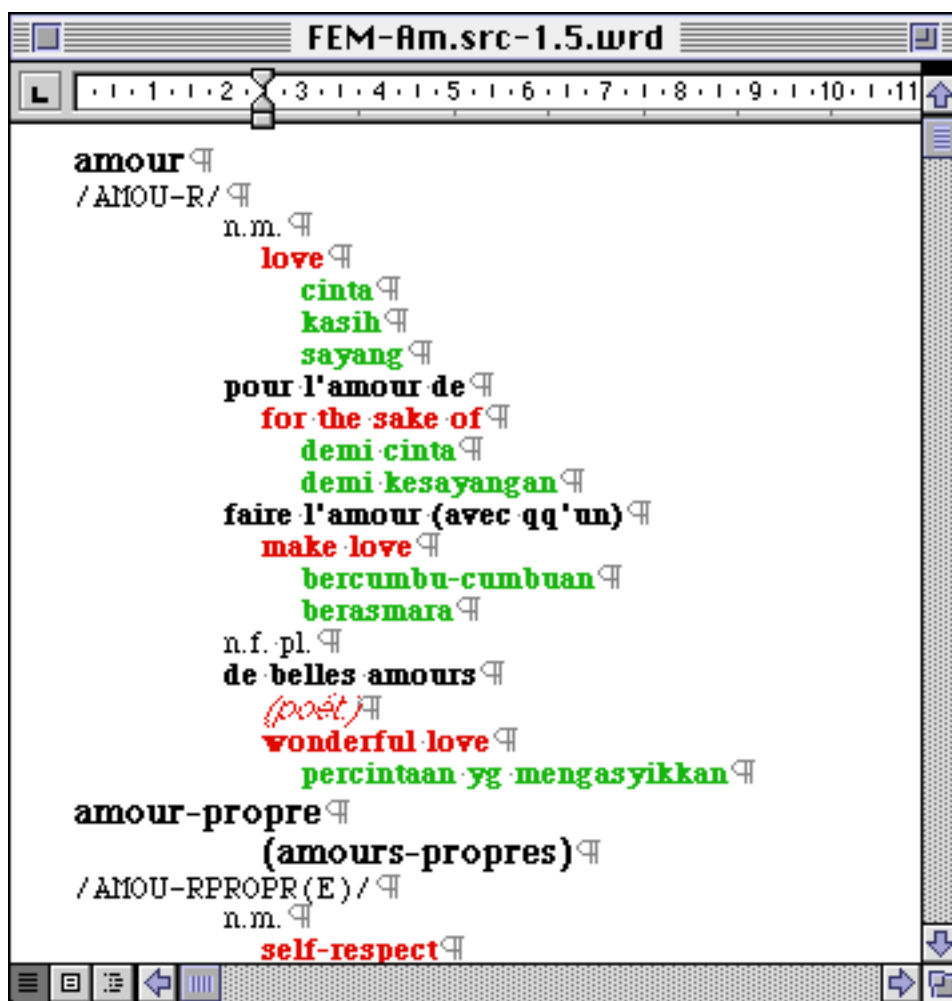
FEM-Am.src-1.5.wrd

1 2 3 4 5 6 7 8 9 10 11

amour
/AMOU-R/
n.m.
love
cinta
kasih
sayang
pour l'amour de
for the sake of
demi cinta
demi kesayangan
faire l'amour (avec qq'un)
make love
bercumbu-cumbuan
berasmara
n.f. pl.
de belles amours
(poét.)
wonderful love
percintaan yg mengasyikkan
amour-propre
(amours-propres)
/AMOU-RPROPR(E)/
n.m.
self-respect